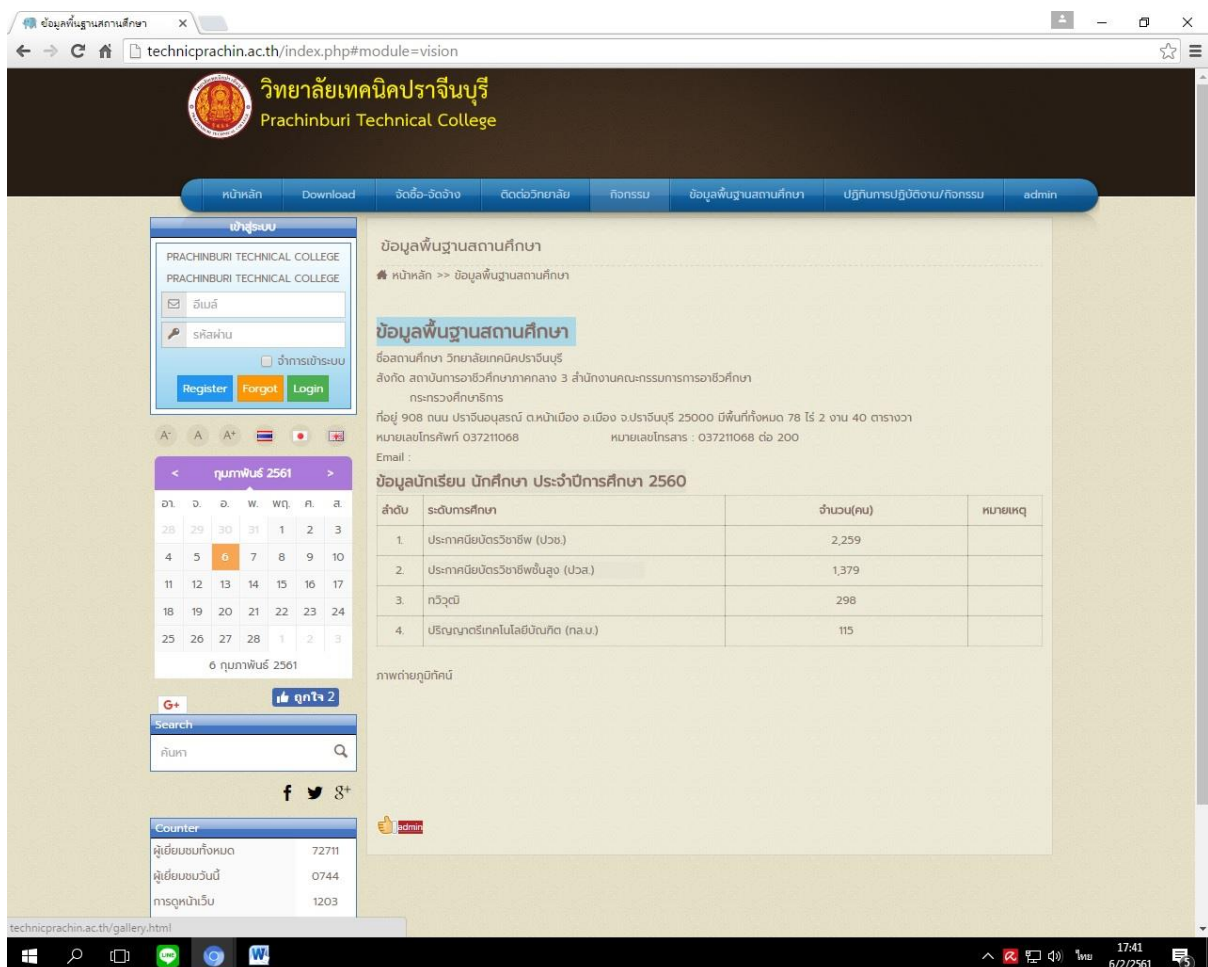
ข้อมูลพื้นฐานสถานศึกษา ×

technicprachin.ac.th/index.php#module=vision

วิทยาลัยเทคนิคปราจีนบุรี
Prachinburi Technical College

หน้าหลัก Download จัดซื้อ-จัดจ้าง ติดต่อวิทยาลัย กิจกรรม ข้อมูลพื้นฐานสถานศึกษา ปฏิทินการปฏิบัติงาน/กิจกรรม admin

เข้าสู่ระบบ
PRACHINBURI TECHNICAL COLLEGE
PRACHINBURI TECHNICAL COLLEGE
อีเมล์
รหัสผ่าน
จำการเข้าระบบ
Register Forgot Login

A⁻ A A⁺

< กุมภาพันธ์ 2561 >

| อา. | จ. | อ. | พ. | พฤ. | ศ. | ส. |
|---|---|---|---|---|---|---|
| 28 | 29 | 30 | 31 | 1 | 2 | 3 |
| 4 | 5 | 6 | 7 | 8 | 9 | 10 |
| 11 | 12 | 13 | 14 | 15 | 16 | 17 |
| 18 | 19 | 20 | 21 | 22 | 23 | 24 |
| 25 | 26 | 27 | 28 | 1 | 2 | 3 |

6 กุมภาพันธ์ 2561

G+ ถูกใจ 2

Search
ค้นหา

Counter
| ผู้เยี่ยมชมทั้งหมด | 72711 |
|---|---|
| ผู้เยี่ยมชมวันนี้ | 0744 |
| การดูหน้าเว็บ | 1203 |

ข้อมูลพื้นฐานสถานศึกษา
หน้าหลัก >> ข้อมูลพื้นฐานสถานศึกษา

ข้อมูลพื้นฐานสถานศึกษา
ชื่อสถานศึกษา วิทยาลัยเทคนิคปราจีนบุรี
สังกัด สถาบันการอาชีวศึกษาภาคกลาง 3 สำนักงานคณะกรรมการการอาชีวศึกษา กระทรวงศึกษาธิการ
ที่อยู่ 908 ถนน ปราจีนอนุสรณ์ ต.หน้าเมือง อ.เมือง จ.ปราจีนบุรี 25000 มีพื้นที่ทั้งหมด 78 ไร่ 2 งาน 40 ตารางวา
หมายเลขโทรศัพท์ 037211068 หมายเลขโทรสาร : 037211068 ต่อ 200
Email :

ข้อมูลนักเรียน นักศึกษา ประจำปีการศึกษา 2560

| ลำดับ | ระดับการศึกษา | จำนวน(คน) | หมายเหตุ |
|---|---|---|---|
| 1. | ประกาศนียบัตรวิชาชีพ (ปวช.) | 2,259 | |
| 2. | ประกาศนียบัตรวิชาชีพชั้นสูง (ปวส.) | 1,379 | |
| 3. | ทวิวุฒิ | 298 | |
| 4. | ปริญญาตรีเทคโนโลยีบัณฑิต (ทล.บ.) | 115 | |

ภาพถ่ายภูมิทัศน์

admin

technicprachin.ac.th/gallery.html

ไทย 17:41 6/2/2561